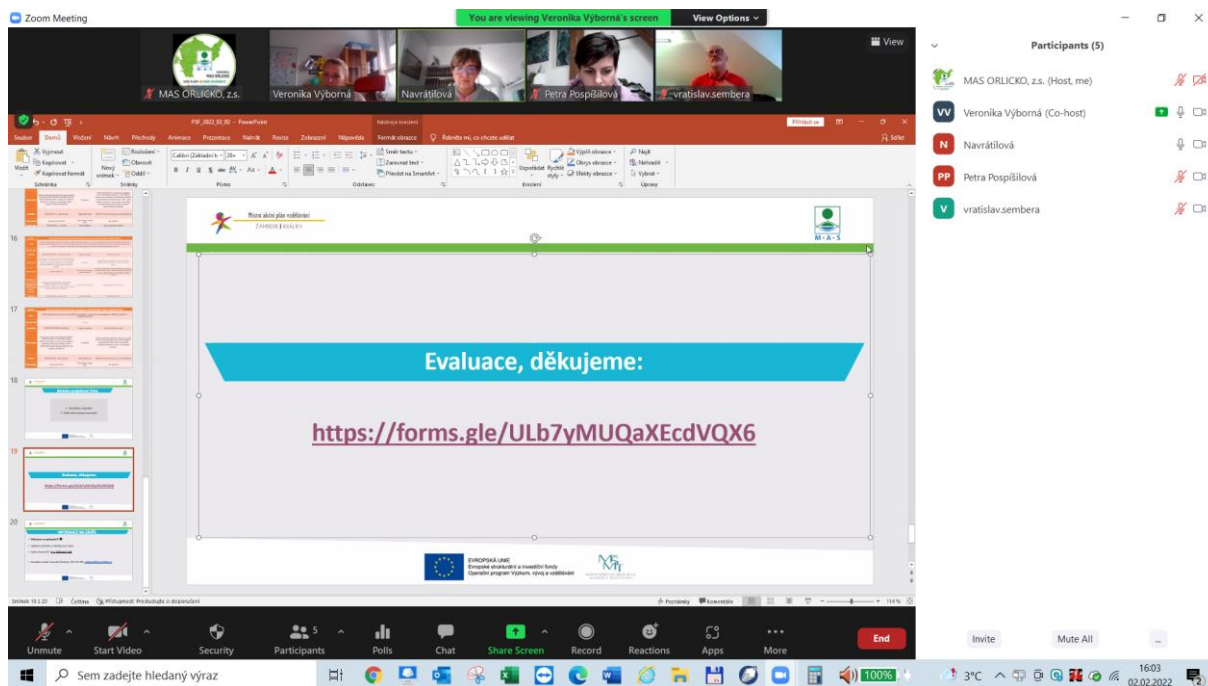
Zoom Meeting
You are viewing Veronika Výborná's screen
View Options
View
MAS ORLICKO, z.s.
Veronika Výborná
Navrátilová
Petra Pospíšilová
vratislav.sembera

PSF_2022_02_02 - PowerPoint
Nástroje kreslení
Přihlásit se
Soubor Domů Vložení Návrh Přechody Animace Prezentace Nahrát Revize Zobrazení Nápověda Formát obrazce Řekněte mi, co chcete udělat
Sdílet
Vyjmout
Kopírovat
Vložit
Kopírovat formát
Schránka
Nový snímek
Rozložení
Obnovit
Oddíl
Snímky
Calibri (Základní te
28
Písmo
Odstavec
Směr textu
Zarovnat text
Převést na SmartArt
Uspořádat
Rychlé styly
Výplň obrazce
Obrys obrazce
Efekty obrazce
Kreslení
Najít
Nahradit
Vybrat
Úpravy

16
17
18
19
20

Místní akční plán vzdělávání
ŽAMBERK | KRÁLÍKY
M·A·S

Evaluace, děkujeme:

https://forms.gle/ULb7yMUQaXEcdVQX6

EVROPSKÁ UNIE
Evropské strukturální a investiční fondy
Operační program Výzkum, vývoj a vzdělávání

Snímek 19 z 20
Čeština
Přístupnost: Prošetřete si doporučení
Poznámky
Komentáře
114 %

Unmute
Start Video
Security
Participants 5
Polls
Chat
Share Screen
Record
Reactions
Apps
More
End

Participants (5)
MAS ORLICKO, z.s. (Host, me)
Veronika Výborná (Co-host)
Navrátilová
Petra Pospíšilová
vratislav.sembera
Invite
Mute All
...

Sem zadejte hledaný výraz
100%
3°C
16:03
02.02.2022
2